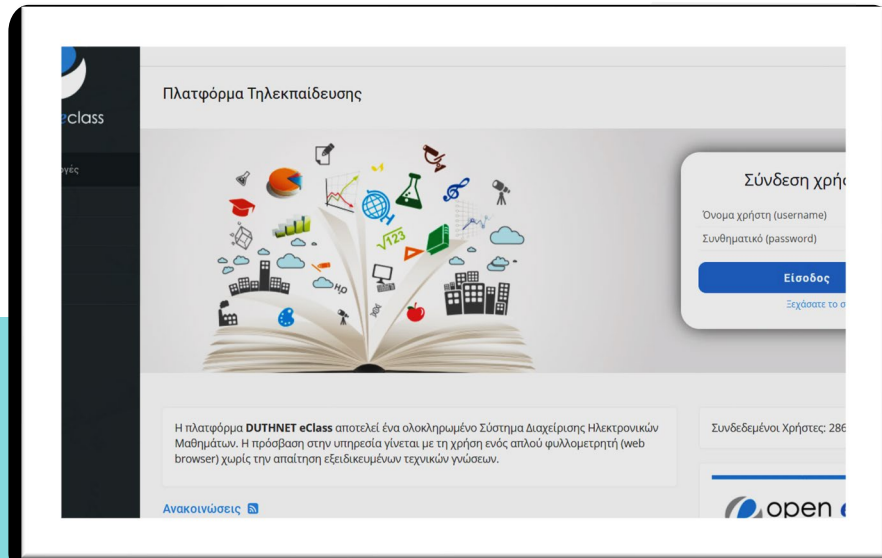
eclass

γές

Πλατφόρμα Τηλεκπαίδευσης

Σύνδεση χρή

Όνομα χρήστη (username)

Συνθηματικό (password)

Είσοδος

Ξεχάσατε το σ

Η πλατφόρμα **DUTHNET eClass** αποτελεί ένα ολοκληρωμένο Σύστημα Διαχείρισης Ηλεκτρονικών Μαθημάτων. Η πρόσβαση στην υπηρεσία γίνεται με τη χρήση ενός απλού φυλλομετρητή (web browser) χωρίς την απαίτηση εξειδικευμένων τεχνικών γνώσεων.

Συνδεδεμένοι Χρήστες: 286

Ανακοινώσεις

open